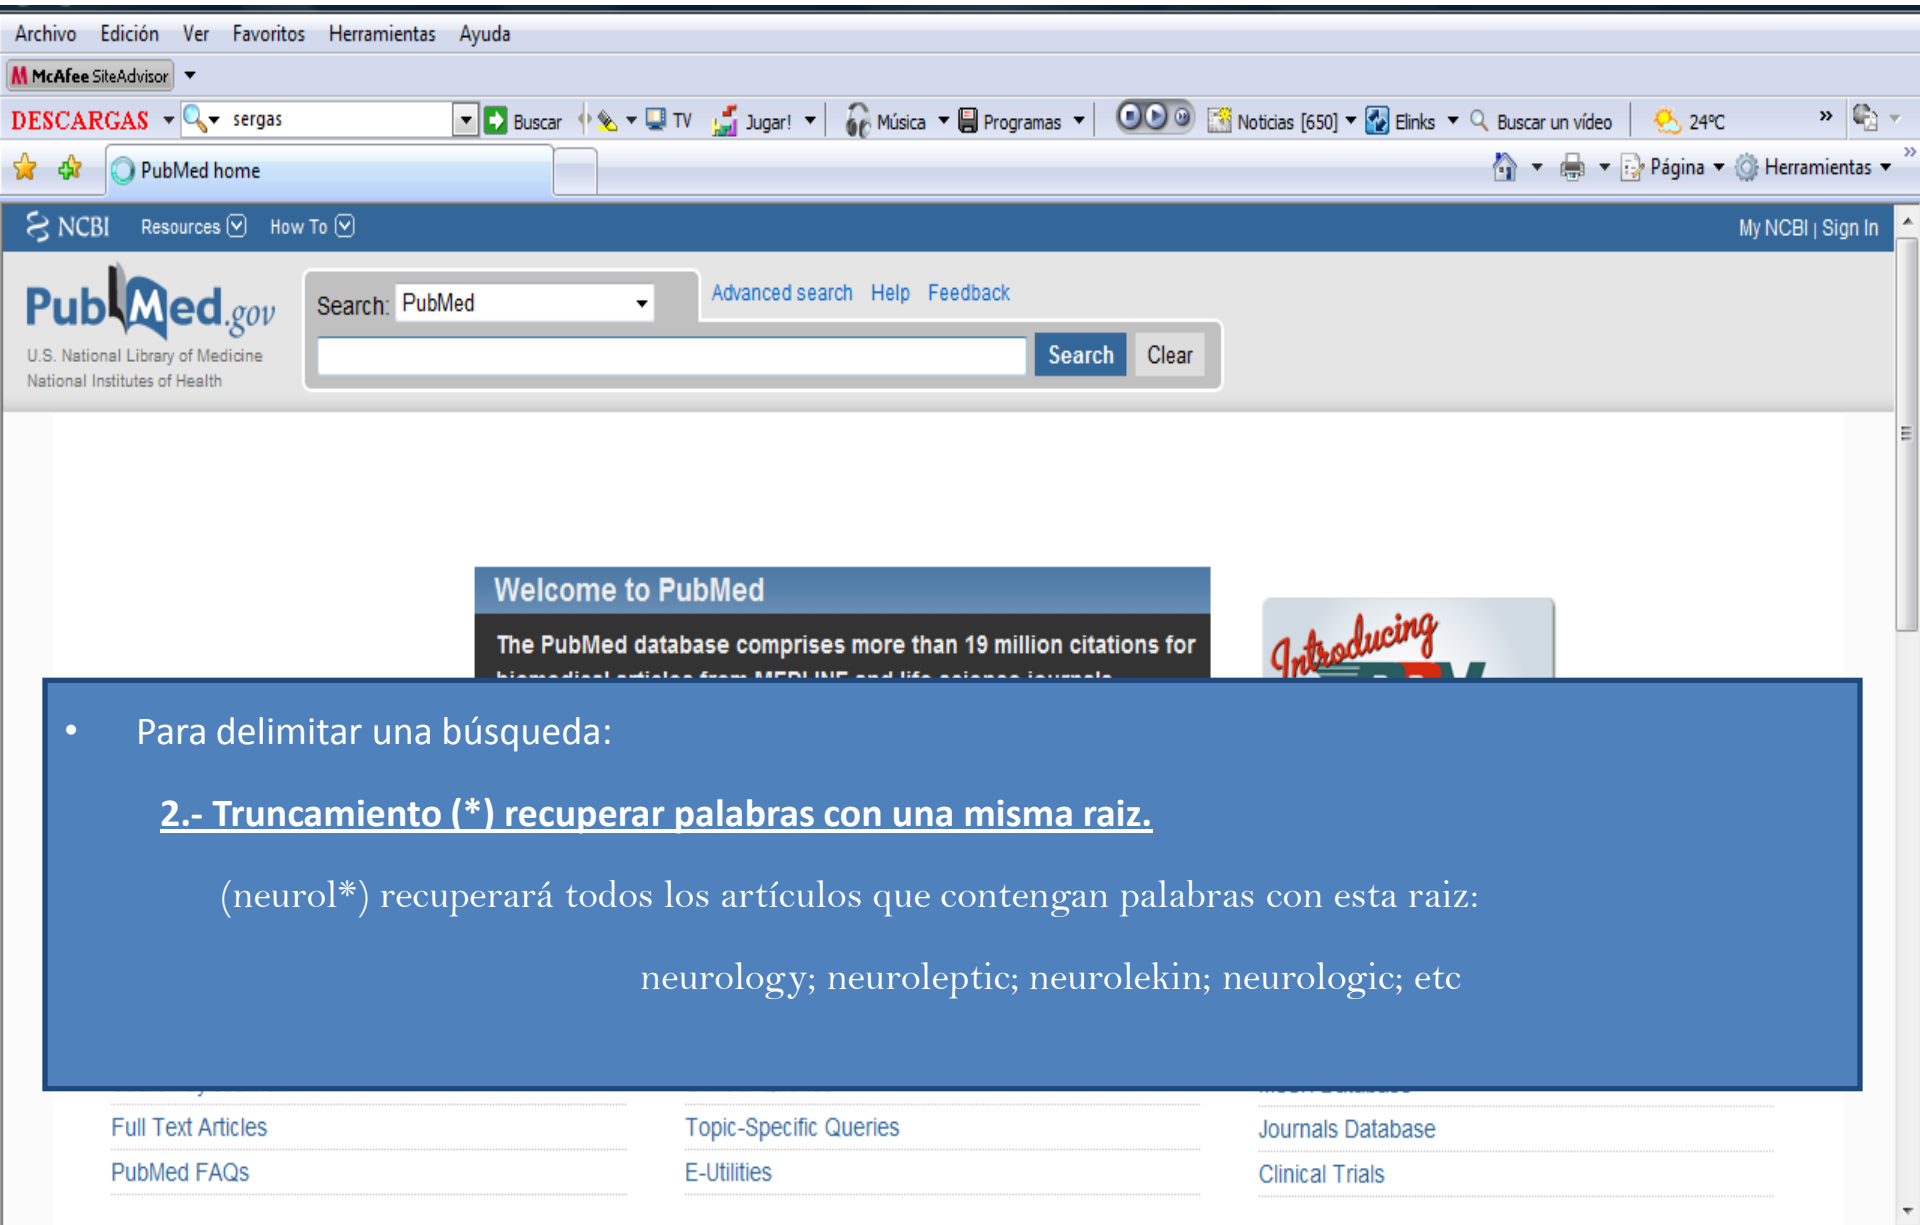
Archivo Edición Ver Favoritos Herramientas Ayuda

McAfee SiteAdvisor

DESCARGAS sergas Buscar TV Jugar! Música Programas Noticias [650] Elinks Buscar un vídeo 24ºC

PubMed home

Página Herramientas

NCBI Resources How To My NCBI | Sign In

PubMed.gov
U.S. National Library of Medicine
National Institutes of Health

Search: PubMed

Advanced search Help Feedback

Search Clear

Welcome to PubMed

The PubMed database comprises more than 19 million citations for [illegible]

Introducing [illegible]

• Para delimitar una búsqueda:

2.- Truncamiento (*) recuperar palabras con una misma raiz.

(neurol*) recuperará todos los artículos que contengan palabras con esta raiz:

neurology; neuroleptic; neurolekin; neurologic; etc

Full Text Articles
PubMed FAQs

Topic-Specific Queries
E-Utilities

Journals Database
Clinical Trials